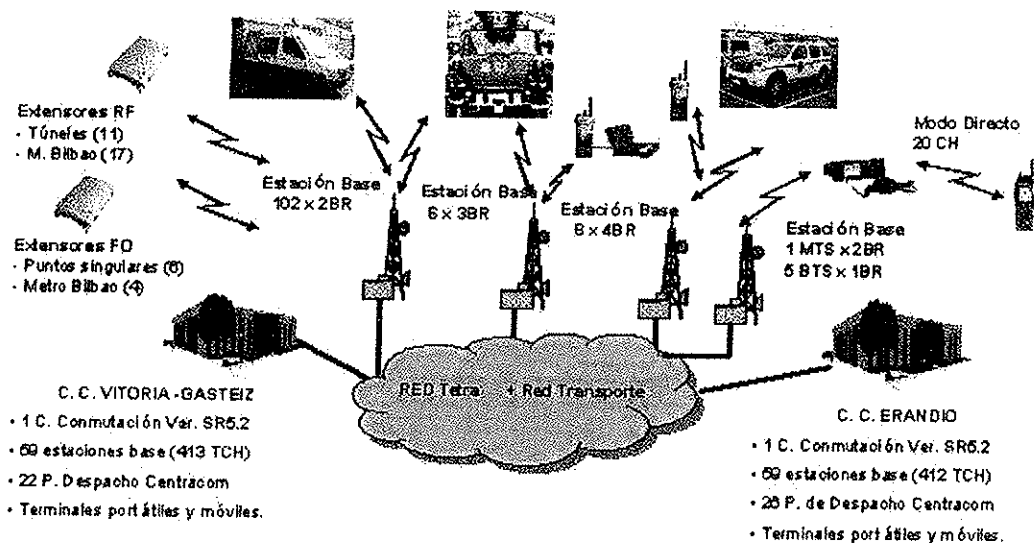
Extensores RF
- Túneles (11)
- M. Bilbao (17)

Extensores FO
- Puntos singulares (6)
- Metro Bilbao (4)

Estación Base
102 x 2BR

Estación Base
6 x 3BR

Estación Base
8 x 4BR

Estación Base
1 MTS x 2BR
5 BTS x 1BR

Modo Directo
20 CH

RED Tetra + Red Transporte

C. C. VITORIA-GASTEIZ
- 1 C. Conmutación Ver. SR5.2
- 69 estaciones base (413 TCH)
- 22 P. Despacho Centracom
- Terminales portátiles y móviles.

C. C. ERANDIO
- 1 C. Conmutación Ver. SR5.2
- 69 estaciones base (412 TCH)
- 26 P. de Despacho Centracom
- Terminales portátiles y móviles.